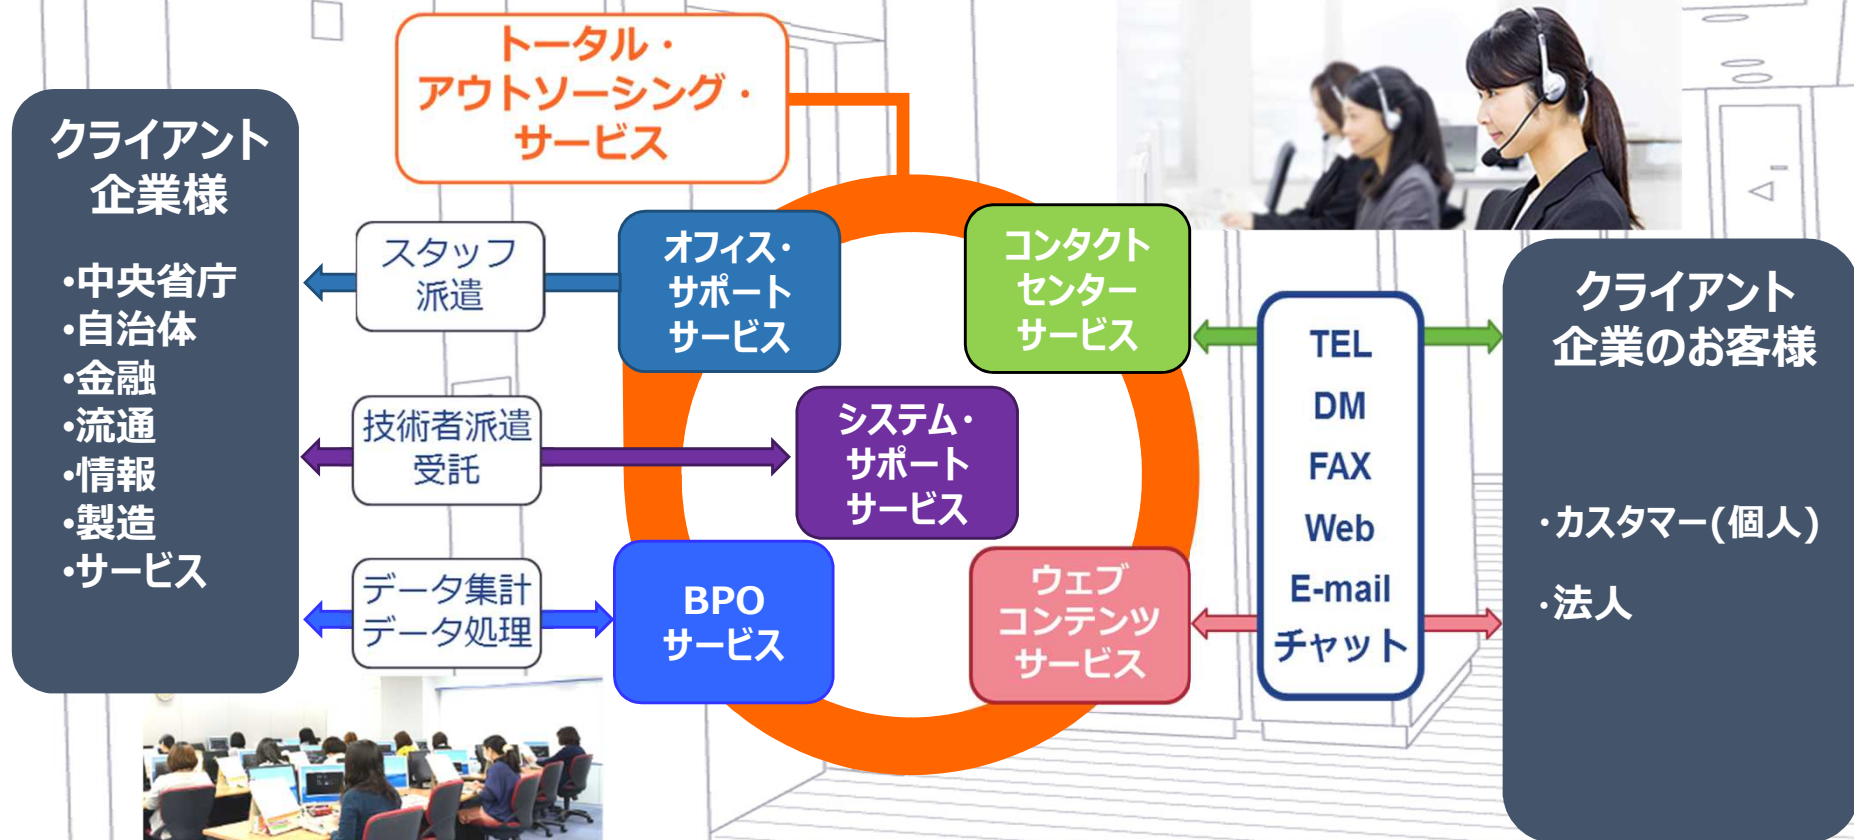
トータル・
アウトソーシング・
サービス

クライアント
企業様

•中央省庁
•自治体
•金融
•流通
•情報
•製造
•サービス

スタッフ
派遣

オフィス・
サポート
サービス

コンタクト
センター
サービス

技術者派遣
受託

システム・
サポート
サービス

データ集計
データ処理

BPO
サービス

ウェブ
コンテンツ
サービス

TEL
DM
FAX
Web
E-mail
チャット

クライアント
企業のお客様

・カスタマー(個人)

・法人